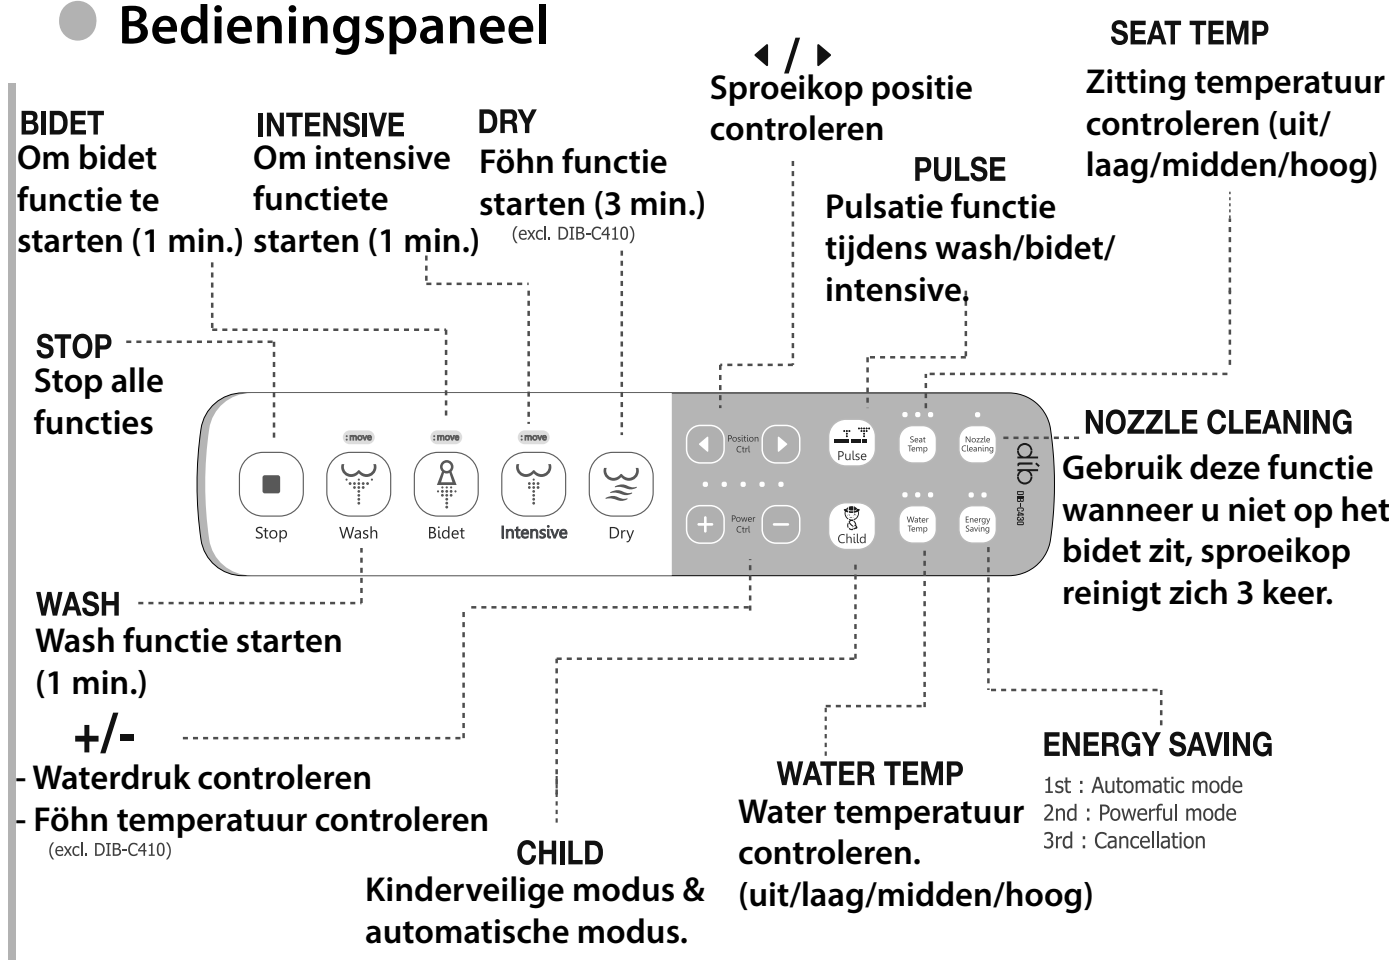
Bedieningspaneel

BIDET
Om bidet functie te starten (1 min.)

INTENSIVE
Om intensive functiete starten (1 min.)

DRY
Föhn functie starten (3 min.)
(excl. DIB-C410)

◀ / ▶
Sproeikop positie controleren

PULSE
Pulsatie functie tijdens wash/bidet/intensive.

SEAT TEMP
Zitting temperatuur controleren (uit/laag/midden/hoog)

STOP
Stop alle functies

:move :move :move

Stop Wash Bidet Intensive Dry

Position Ctrl

Pulse

Seat Temp

Nozzle Cleaning

Power Ctrl

Child

Water Temp

Energy Saving

dib DIB-C430

NOZZLE CLEANING
Gebruik deze functie wanneer u niet op het bidet zit, sproeikop reinigt zich 3 keer.

WASH
Wash functie starten (1 min.)

+/-
- Waterdruk controleren
- Föhn temperatuur controleren
(excl. DIB-C410)

CHILD
Kinderveilige modus & automatische modus.

WATER TEMP
Water temperatuur controleren.
(uit/laag/midden/hoog)

ENERGY SAVING
1st : Automatic mode
2nd : Powerful mode
3rd : Cancellation